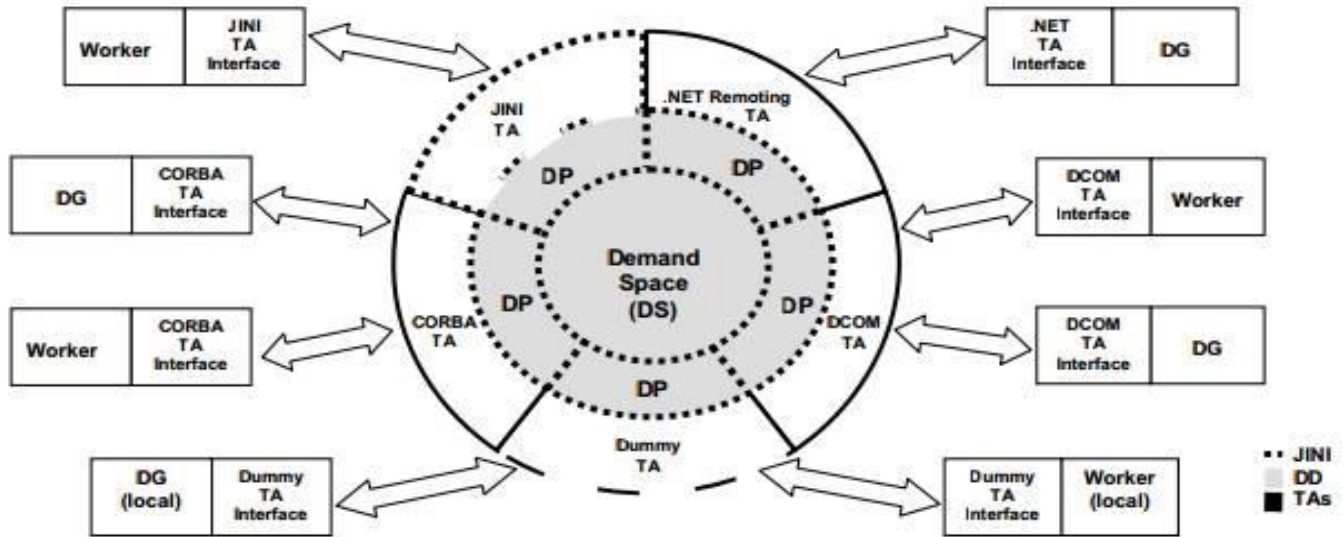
Worker | JINI TA Interface

.NET TA Interface | DG

JINI TA

.NET Remoting TA

DG | CORBA TA Interface

DCOM TA Interface | Worker

DP

DP

Demand Space (DS)

DP

DP

DP

Worker | CORBA TA Interface

CORBA TA

DCOM TA

DCOM TA Interface | DG

Dummy TA

DG (local) | Dummy TA Interface

Dummy TA Interface | Worker (local)

JINI
DD
TAs